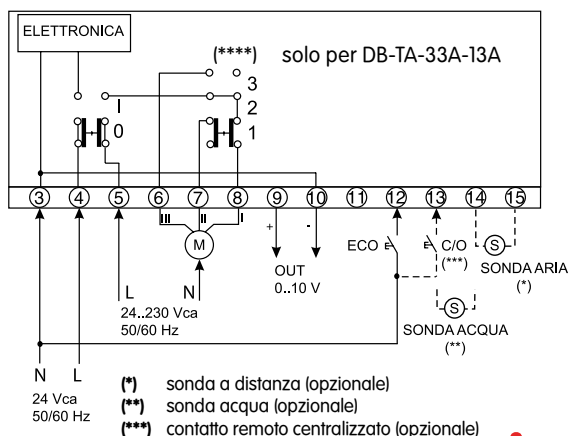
ELETTRONICA

(****) solo per DB-TA-33A-13A

3
2
1
I
0

3 4 5 6 7 8 9 10 11 12 13 14 15

III II I

M

+ -

OUT
0..10 V

ECO

C/O
(***)

S

SONDA ARIA
(*)

S

SONDA ACQUA
(**)

L

24..230 Vca
50/60 Hz

N

N L

24 Vca
50/60 Hz

(*) sonda a distanza (opzionale)
(**) sonda acqua (opzionale)
(***) contatto remoto centralizzato (opzionale)